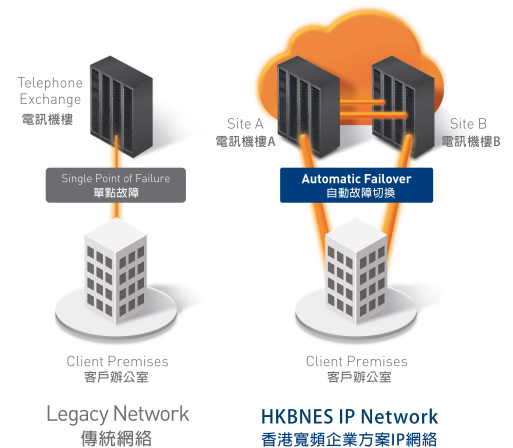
Telephone Exchange
電訊機樓

Single Point of Failure
單點故障

Client Premises
客戶辦公室

Legacy Network
傳統網絡

Site A
電訊機樓A

Site B
電訊機樓B

Automatic Failover
自動故障切換

Client Premises
客戶辦公室

HKBNES IP Network
香港寬頻企業方案IP網絡